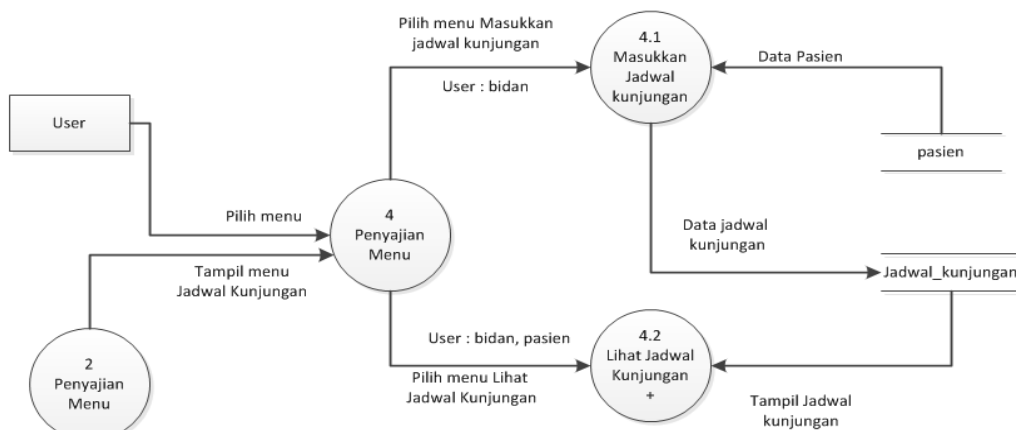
Pilih menu Masukkan jadwal kunjungan

User : bidan

4.1
Masukkan Jadwal kunjungan

Data Pasien

User

pasien

Pilih menu

4
Penyajian Menu

Data jadwal kunjungan

Tampil menu Jadwal Kunjungan

Jadwal_kunjungan

User : bidan, pasien

4.2
Lihat Jadwal Kunjungan
+

2
Penyajian Menu

Pilih menu Lihat Jadwal Kunjungan

Tampil Jadwal kunjungan